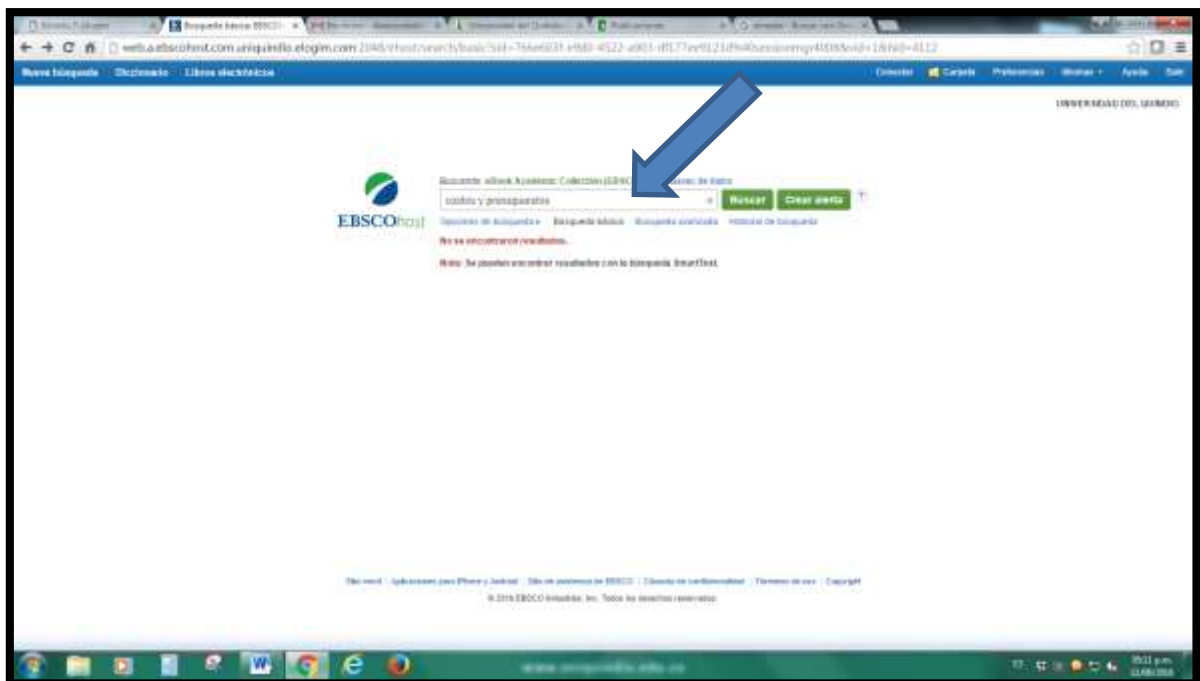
Búsqueda básica: EBSCO

web.a.ebscohost.com.uniquindio.elogim.com:2048/ehost/search/basic?sid=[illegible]

Nueva búsqueda Diccionario Libros electrónicos

Conectar Carpeta Preferencias Idiomas Ayuda Salir

UNIVERSIDAD DEL QUINDIO

EBSCOhost

Buscando: eBook Academic Collection (EBSCO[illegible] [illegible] de datos

costos y presupuestos

Buscar Crear alerta

Opciones de búsqueda Búsqueda básica Búsqueda avanzada Historial de búsqueda

No se encontraron resultados.

Nota: Se pueden encontrar resultados con la búsqueda SmartText.

Sitio móvil | Aplicaciones para iPhone y Android | Sitio de asistencia de EBSCO | Cláusula de confidencialidad | Términos de uso | Copyright

© 2016 EBSCO Industries, Inc. Todos los derechos reservados.

03:22 p.m.